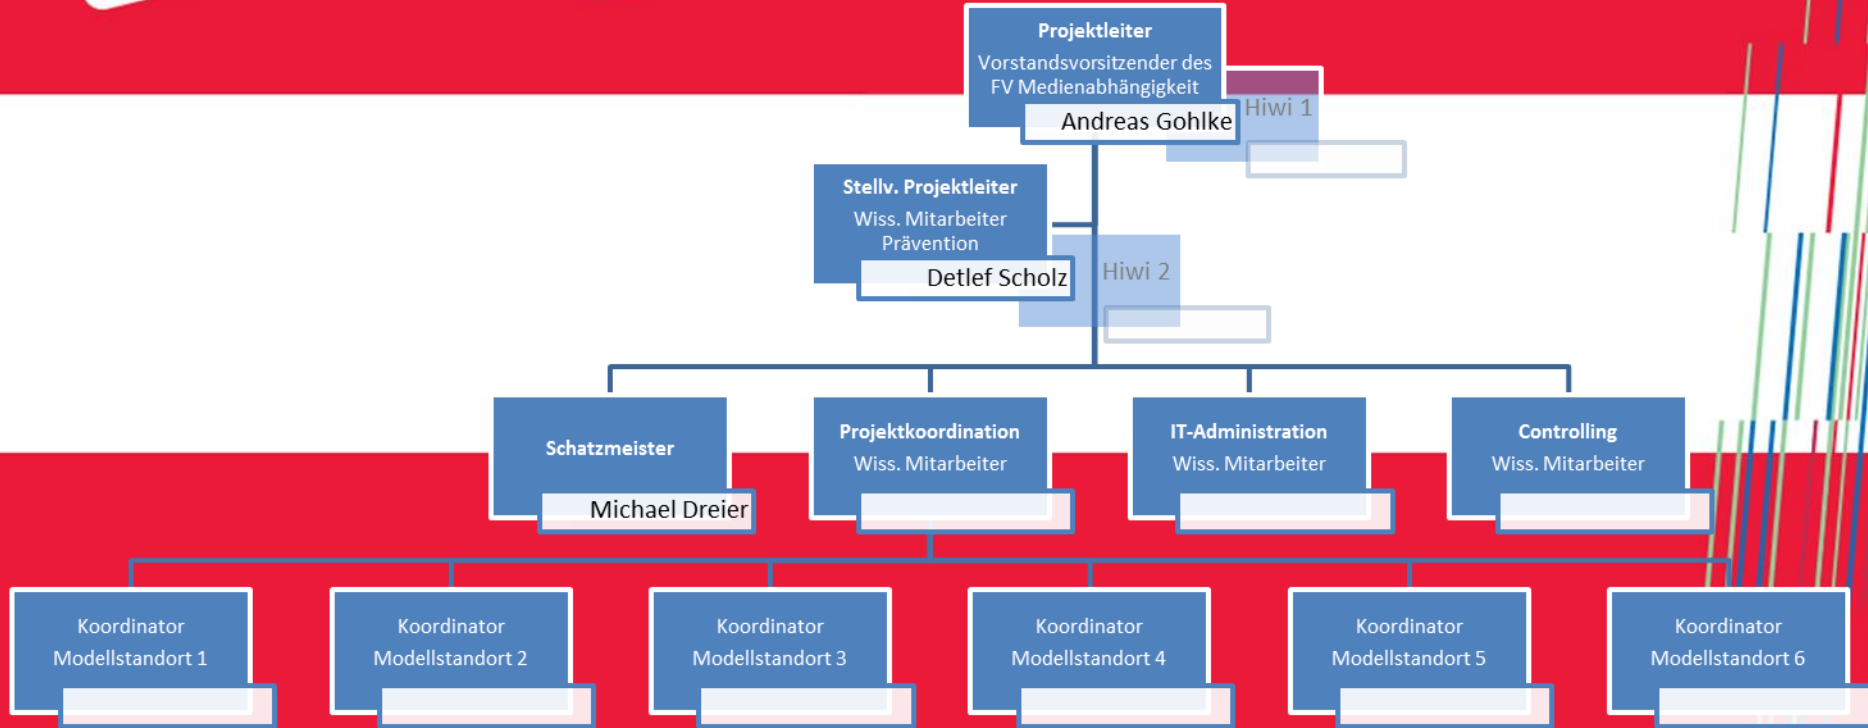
Projektleiter
Vorstandsvorsitzender des FV Medienabhängigkeit
Andreas Gohlke

Hiwi 1

Stellv. Projektleiter
Wiss. Mitarbeiter Prävention
Detlef Scholz

Hiwi 2

Schatzmeister
Michael Dreier

Projektkoordination
Wiss. Mitarbeiter

IT-Administration
Wiss. Mitarbeiter

Controlling
Wiss. Mitarbeiter

Koordinator Modellstandort 1

Koordinator Modellstandort 2

Koordinator Modellstandort 3

Koordinator Modellstandort 4

Koordinator Modellstandort 5

Koordinator Modellstandort 6